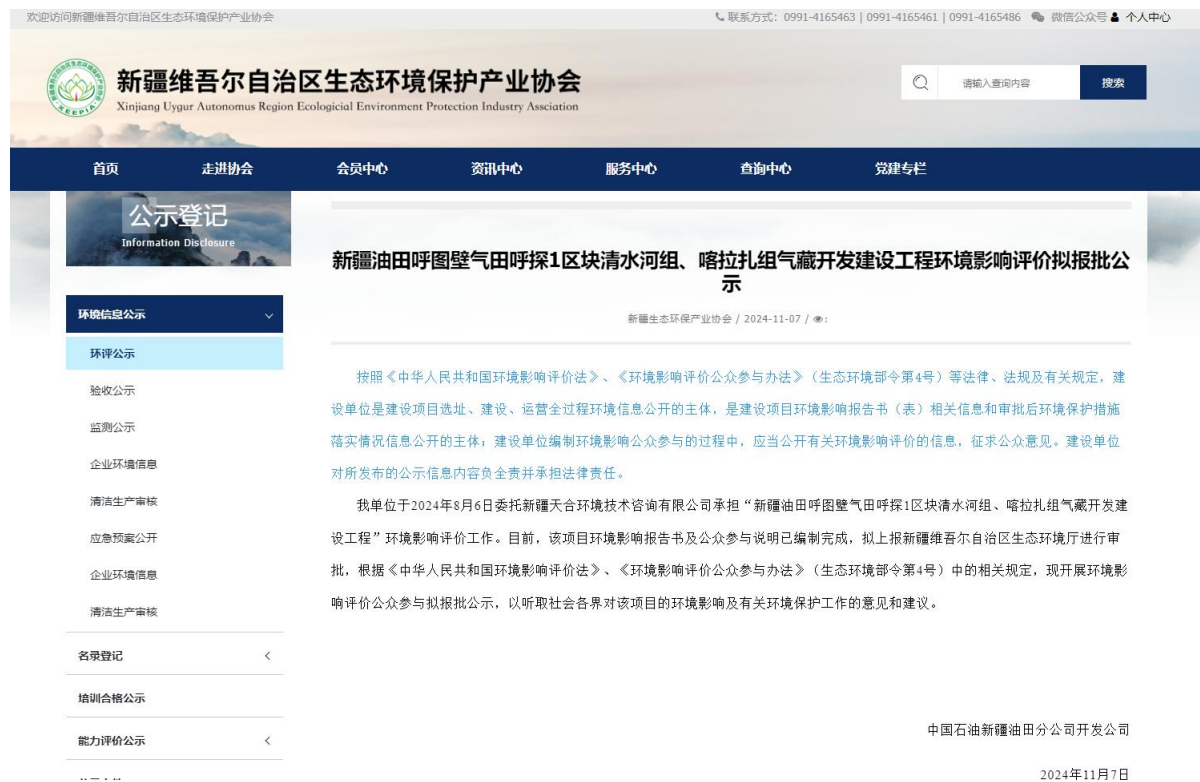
欢迎访问新疆维吾尔自治区生态环境保护产业协会

联系方式：0991-4165463 | 0991-4165461 | 0991-4165486 微信公众号 个人中心

新疆维吾尔自治区生态环境保护产业协会
Xinjiang Uygur Autonomus Region Ecologicial Environment Protection Industry Association

请输入查询内容 搜索

首页 走进协会 会员中心 资讯中心 服务中心 查询中心 党建专栏

公示登记
Information Disclosure

环境信息公示
环评公示
验收公示
监测公示
企业环境信息
清洁生产审核
应急预案公开
企业环境信息
清洁生产审核
名录登记
培训合格公示
能力评价公示

新疆油田呼图壁气田呼探1区块清水河组、喀拉扎组气藏开发建设工程环境影响评价拟报批公示

新疆生态环保产业协会 / 2024-11-07 / :

按照《中华人民共和国环境影响评价法》、《环境影响评价公众参与办法》（生态环境部令第4号）等法律、法规及有关规定，建设单位是建设项目选址、建设、运营全过程环境信息公开的主体，是建设项目环境影响报告书（表）相关信息和审批后环境保护措施落实情况信息公开的主体；建设单位编制环境影响公众参与的过程中，应当公开有关环境影响评价的信息，征求公众意见。建设单位对所发布的公示信息内容负全责并承担法律责任。

我单位于2024年8月6日委托新疆天合环境技术咨询有限公司承担“新疆油田呼图壁气田呼探1区块清水河组、喀拉扎组气藏开发建设工程”环境影响评价工作。目前，该项目环境影响报告书及公众参与说明已编制完成，拟上报新疆维吾尔自治区生态环境厅进行审批，根据《中华人民共和国环境影响评价法》、《环境影响评价公众参与办法》（生态环境部令第4号）中的相关规定，现开展环境影响评价公众参与拟报批公示，以听取社会各界对该项目的环境影响及有关环境保护工作的意见和建议。

中国石油新疆油田分公司开发公司

2024年11月7日